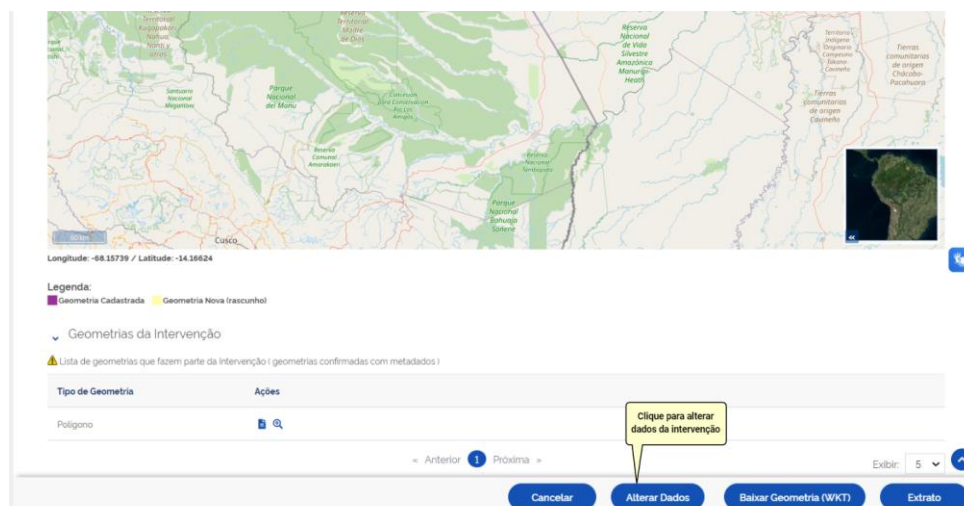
Territorial Kugapakori Nahua Nanti y otros

Reserva Territorial Madre de Dios

Reserva Nacional de Vida Silvestre Amazónica Manuripi-Heath

Territorio Indígena Originario Campesino Tacana-Cavineño

Tierras comunitarias de origen Chácobo-Pacahuara

Santuario Nacional Megantoni

Parque Nacional del Manu

Concesión para Conservación Los Amigos

Tierras comunitarias de origen Cavineño

Reserva Comunal Amarakaeri

Reserva Nacional Tambopata

Parque Nacional Bahuaja Sonene

50 km

Cusco

Longitude: -68.15739 / Latitude: -14.16624

Legenda:
Geometria Cadastrada Geometria Nova (rascunho)

Geometrias da Intervenção

Lista de geometrias que fazem parte da Intervenção ( geometrias confirmadas com metadados )

| Tipo de Geometria | Ações |
|---|---|
| Polígono | |

Clique para alterar dados da intervenção

« Anterior 1 Próxima »

Exibir: 5

Cancelar

Alterar Dados

Baixar Geometria (WKT)

Extrato